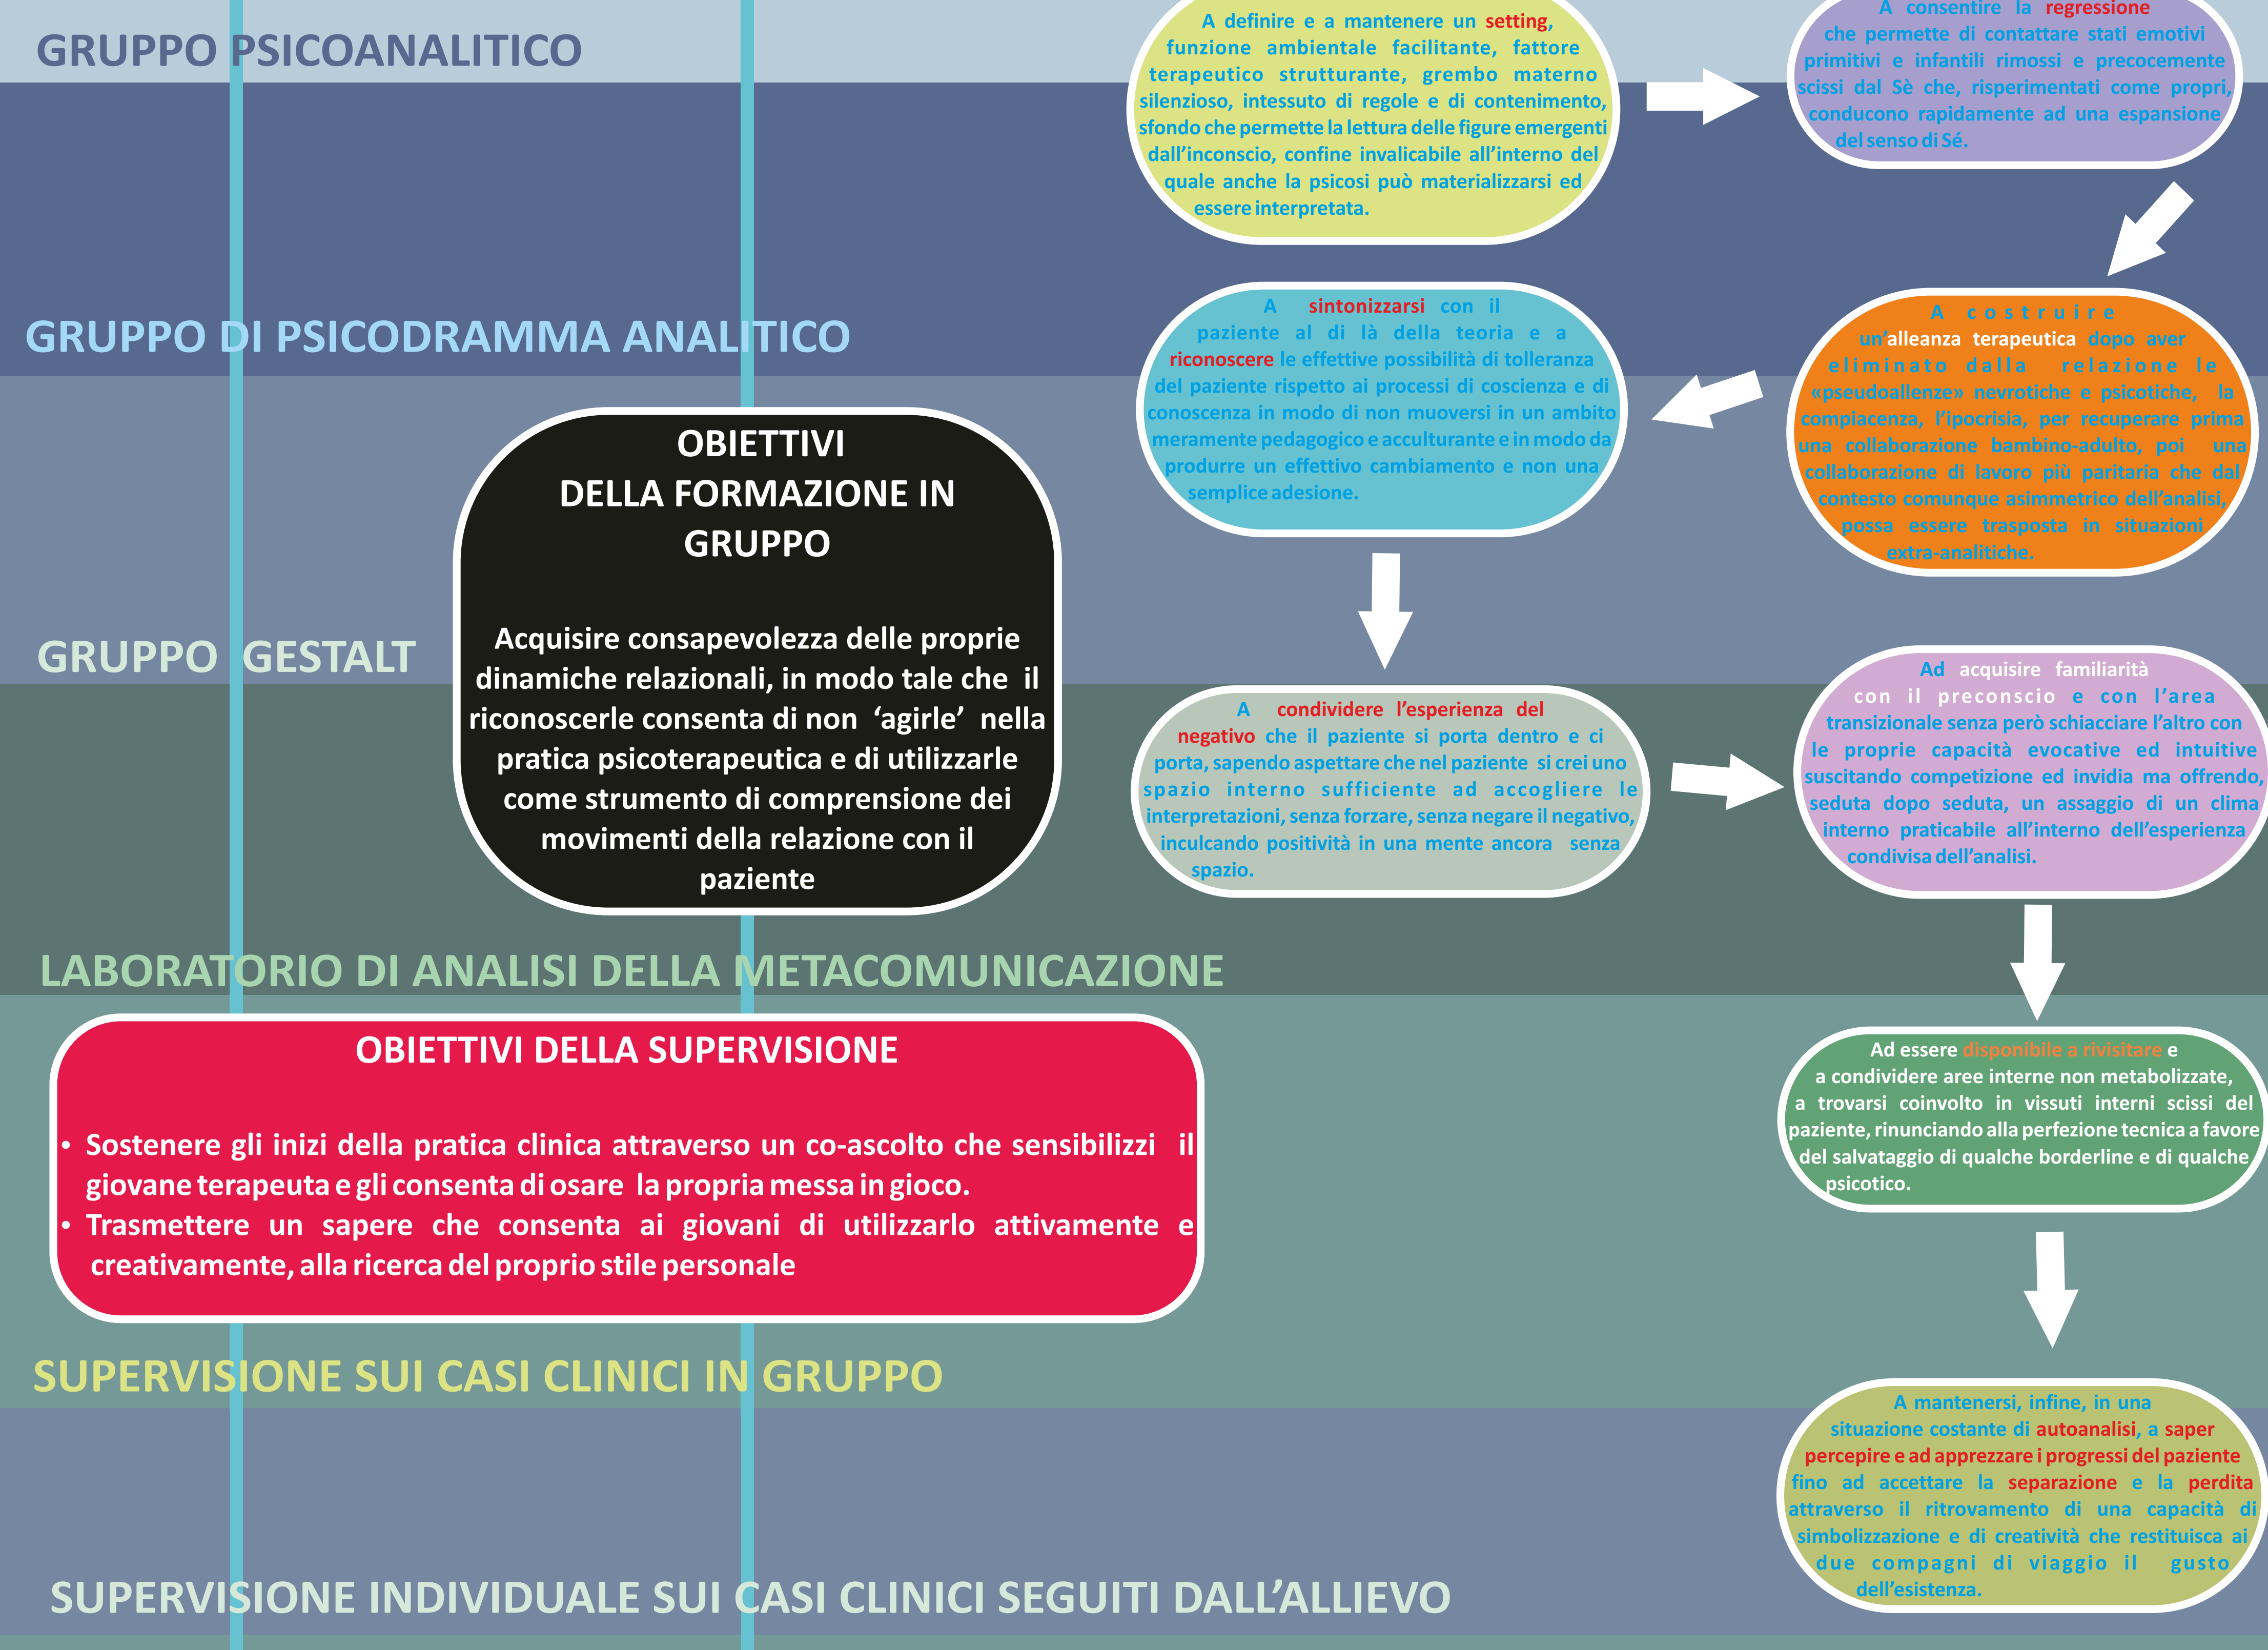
GRUPPO PSICOANALITICO

A definire e a mantenere un setting, funzione ambientale facilitante, fattore terapeutico strutturante, grembo materno silenzioso, intessuto di regole e di contenimento, sfondo che permette la lettura delle figure emergenti dall'inconscio, confine invalicabile all'interno del quale anche la psicosi può materializzarsi ed essere interpretata.

A consentire la regressione che permette di contattare stati emotivi primitivi e infantili rimossi e precocemente scissi dal Sè che, risperimentati come propri, conducono rapidamente ad una espansione del senso di Sé.

GRUPPO DI PSICODRAMMA ANALITICO

A sintonizzarsi con il paziente al di là della teoria e a riconoscere le effettive possibilità di tolleranza del paziente rispetto ai processi di coscienza e di conoscenza in modo di non muoversi in un ambito meramente pedagogico e acculturante e in modo da produrre un effettivo cambiamento e non una semplice adesione.

A costruire un'alleanza terapeutica dopo aver eliminato dalla relazione le «pseudoallenze» nevrotiche e psicotiche, la compiacenza, l'ipocrisia, per recuperare prima una collaborazione bambino-adulto, poi una collaborazione di lavoro più paritaria che dal contesto comunque asimmetrico dell'analisi, possa essere trasposta in situazioni extra-analitiche.

OBIETTIVI DELLA FORMAZIONE IN GRUPPO

Acquisire consapevolezza delle proprie dinamiche relazionali, in modo tale che il riconoscerle consenta di non 'agirle' nella pratica psicoterapeutica e di utilizzarle come strumento di comprensione dei movimenti della relazione con il paziente

GRUPPO GESTALT

A condividere l'esperienza del negativo che il paziente si porta dentro e ci porta, sapendo aspettare che nel paziente si crei uno spazio interno sufficiente ad accogliere le interpretazioni, senza forzare, senza negare il negativo, inculcando positività in una mente ancora senza spazio.

Ad acquisire familiarità con il preconscio e con l'area transizionale senza però schiacciare l'altro con le proprie capacità evocative ed intuitive suscitando competizione ed invidia ma offrendo, seduta dopo seduta, un assaggio di un clima interno praticabile all'interno dell'esperienza condivisa dell'analisi.

LABORATORIO DI ANALISI DELLA METACOMUNICAZIONE

OBIETTIVI DELLA SUPERVISIONE

• Sostenere gli inizi della pratica clinica attraverso un co-ascolto che sensibilizzi il giovane terapeuta e gli consenta di osare la propria messa in gioco.
• Trasmettere un sapere che consenta ai giovani di utilizzarlo attivamente e creativamente, alla ricerca del proprio stile personale

Ad essere disponibile a rivisitare e a condividere aree interne non metabolizzate, a trovarsi coinvolto in vissuti interni scissi del paziente, rinunciando alla perfezione tecnica a favore del salvataggio di qualche borderline e di qualche psicotico.

SUPERVISIONE SUI CASI CLINICI IN GRUPPO

A mantenersi, infine, in una situazione costante di autoanalisi, a saper percepire e ad apprezzare i progressi del paziente fino ad accettare la separazione e la perdita attraverso il ritrovamento di una capacità di simbolizzazione e di creatività che restituisca ai due compagni di viaggio il gusto dell'esistenza.

SUPERVISIONE INDIVIDUALE SUI CASI CLINICI SEGUITI DALL'ALLIEVO